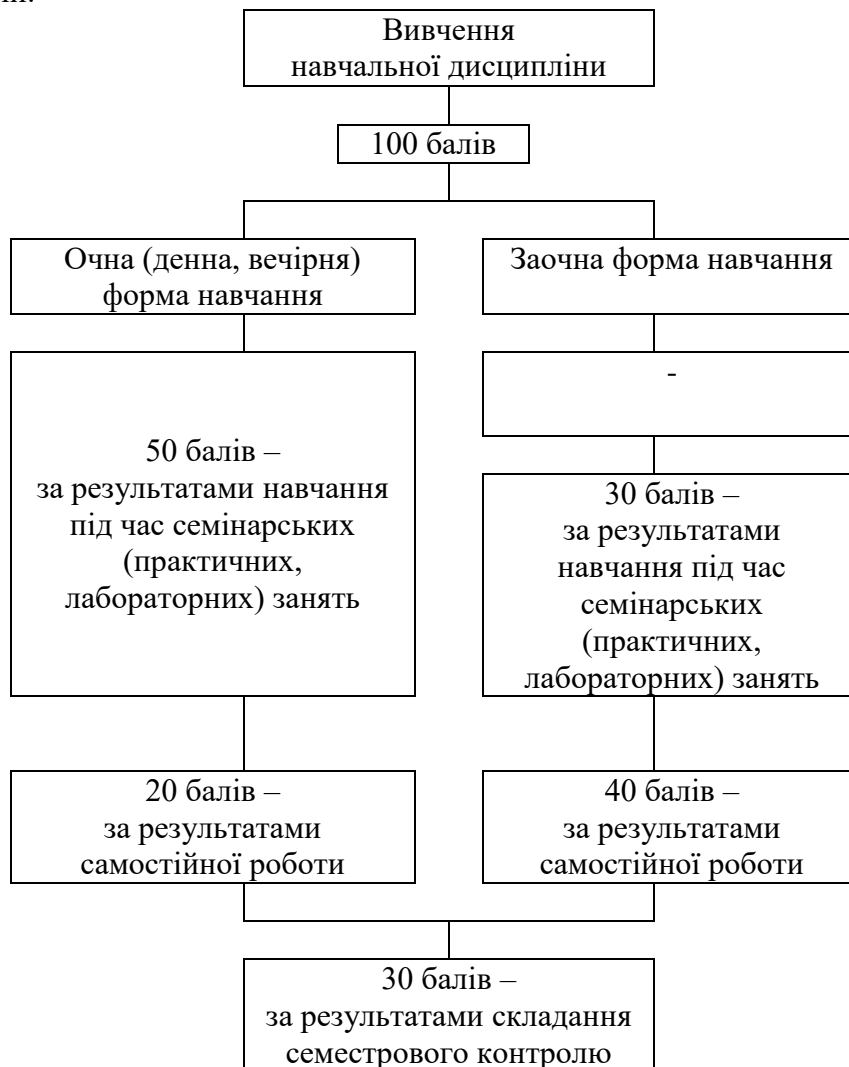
ни:

Вивчення навчальної дисципліни

100 балів

Очна (денна, вечірня) форма навчання

Заочна форма навчання

50 балів – за результатами навчання під час семінарських (практичних, лабораторних) занять

-

30 балів – за результатами навчання під час семінарських (практичних, лабораторних) занять

20 балів – за результатами самостійної роботи

40 балів – за результатами самостійної роботи

30 балів – за результатами складання семестрового контролю